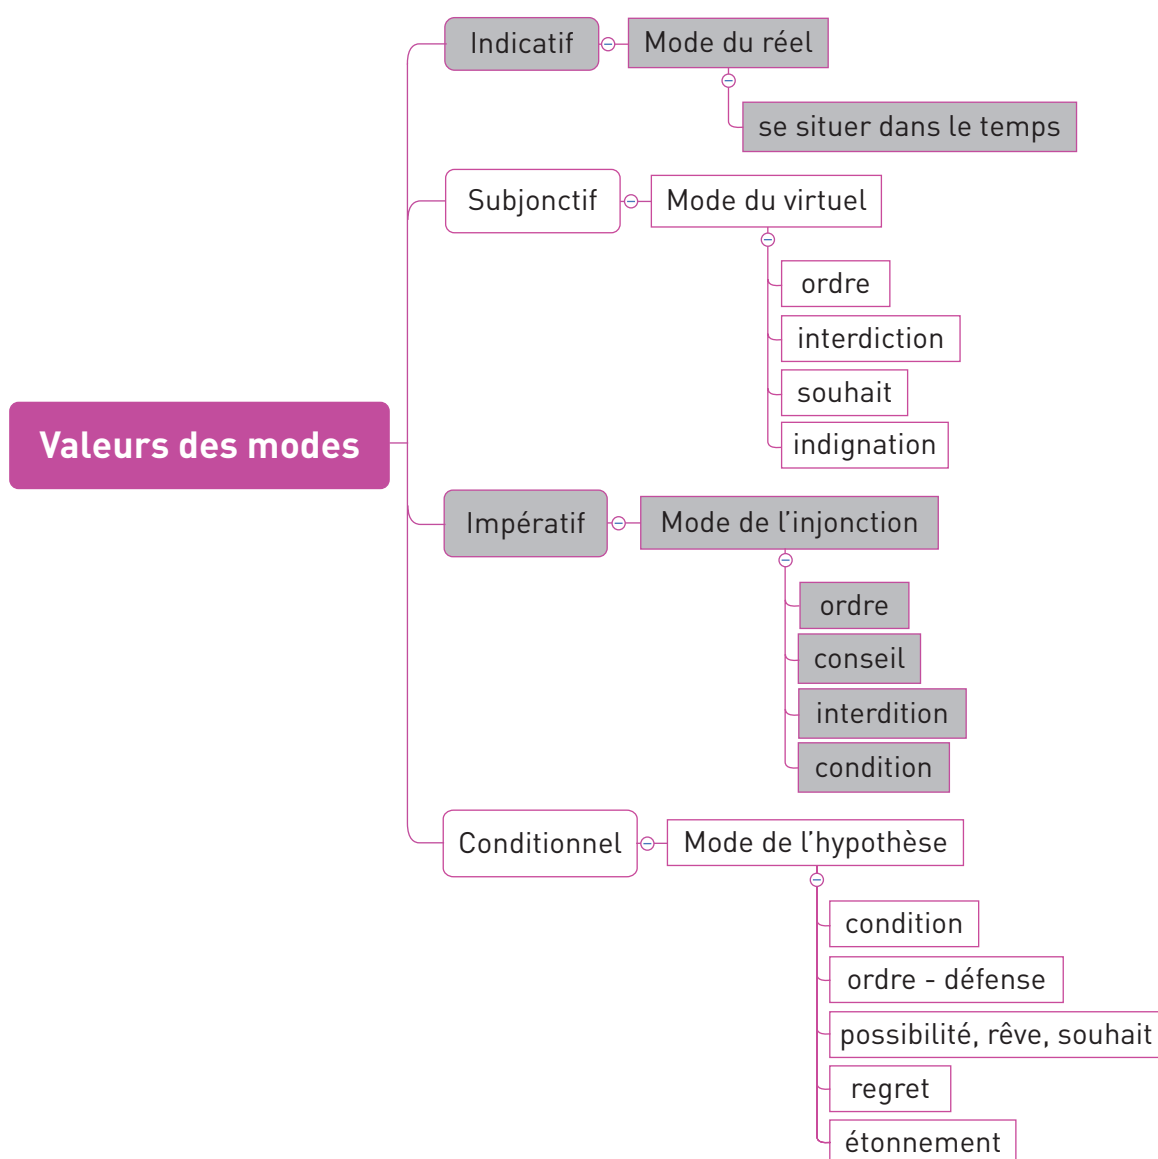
Valeurs des modes

Indicatif
Mode du réel
se situer dans le temps

Subjonctif
Mode du virtuel
ordre
interdiction
souhait
indignation

Impératif
Mode de l'injonction
ordre
conseil
interdition
condition

Conditionnel
Mode de l'hypothèse
condition
ordre - défense
possibilité, rêve, souhait
regret
étonnement